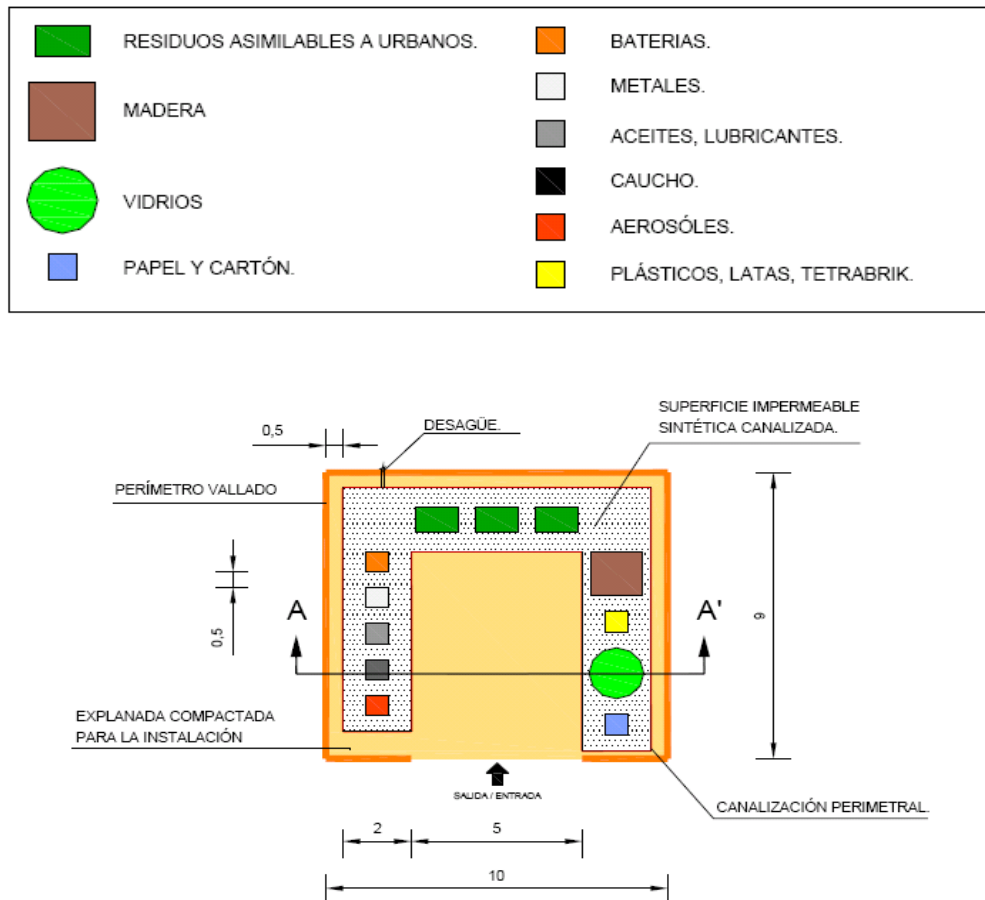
RESIDUOS ASIMILABLES A URBANOS.

MADERA

VIDRIOS

PAPEL Y CARTÓN.

BATERIAS.

METALES.

ACEITES, LUBRICANTES.

CAUCHO.

AEROSÓLES.

PLÁSTICOS, LATAS, TETRABRIK.

0,5

DESAGÜE.

SUPERFICIE IMPERMEABLE SINTÉTICA CANALIZADA.

PERÍMETRO VALLADO

0,5

A

A'

9

EXPLANADA COMPACTADA PARA LA INSTALACIÓN

SALIDA / ENTRADA

CANALIZACIÓN PERIMETRAL.

2

5

10